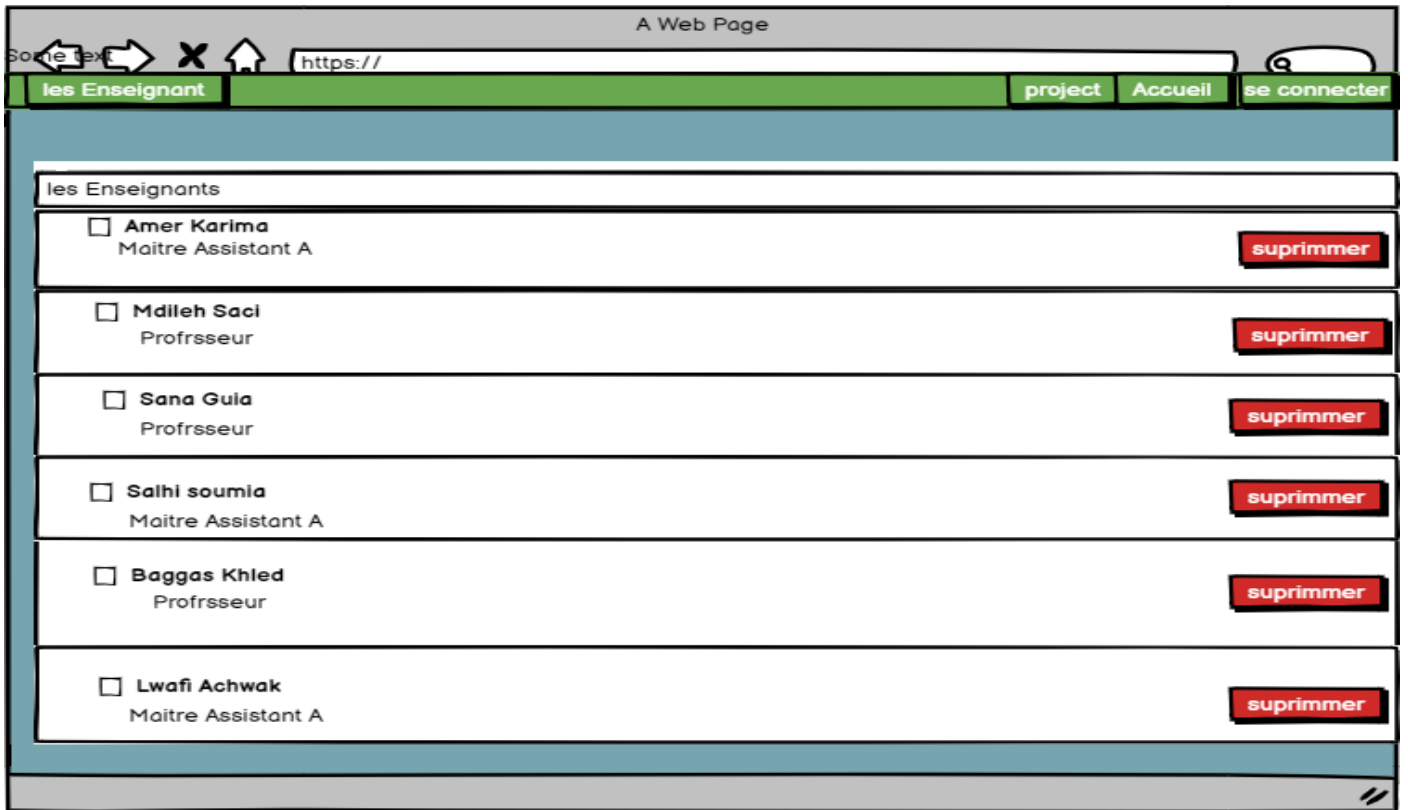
A Web Page

Some text

https://

les Enseignant

project

Accueil

se connecter

les Enseignants

Amer Karima
Maitre Assistant A

suprimmer

Mdileh Saci
Profrsseur

suprimmer

Sana Guia
Profrsseur

suprimmer

Salhi soumia
Maitre Assistant A

suprimmer

Baggas Khled
Profrsseur

suprimmer

Lwafi Achwak
Maitre Assistant A

suprimmer